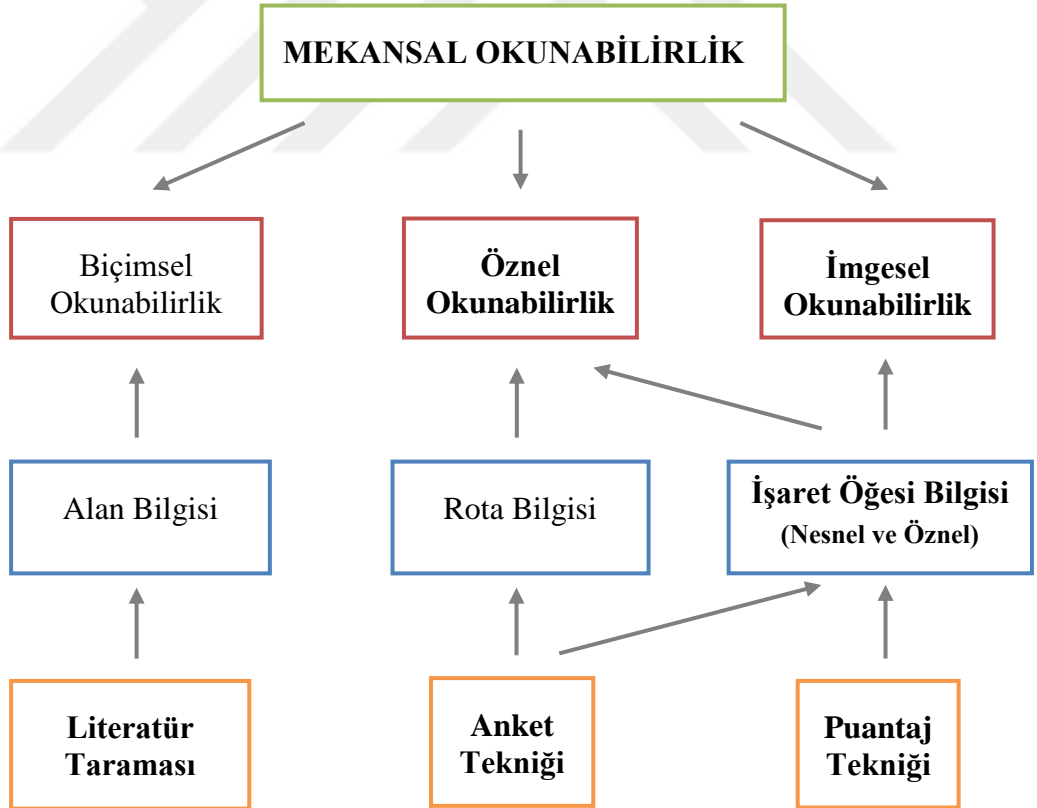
MEKANSAL OKUNABİLİRLİK

Biçimsel Okunabilirlik

Öznel Okunabilirlik

İmgesel Okunabilirlik

Alan Bilgisi

Rota Bilgisi

İşaret Öğesi Bilgisi (Nesnel ve Öznel)

Literatür Taraması

Anket Tekniği

Puantaj Tekniği